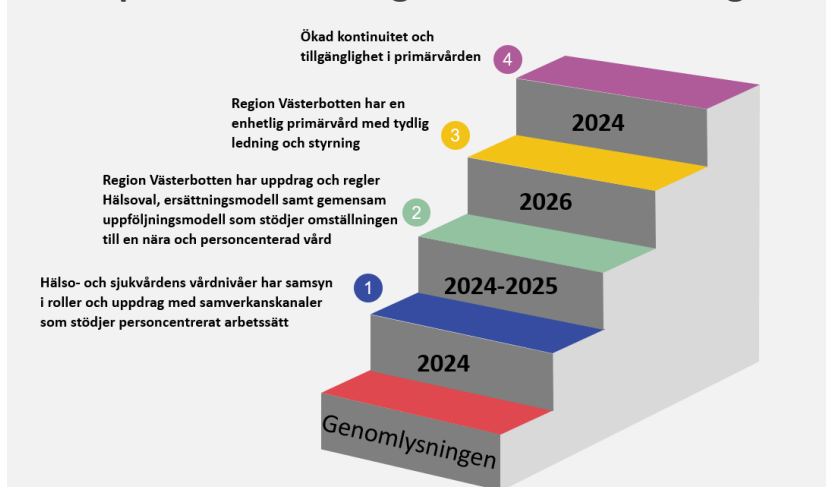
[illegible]

Ökad kontinuitet och tillgänglighet i primärvården

4

2024

Region Västerbotten har en enhetlig primärvård med tydlig ledning och styrning

3

2026

Region Västerbotten har uppdrag och regler Hälsoval, ersättningsmodell samt gemensam uppföljningsmodell som stödjer omställningen till en nära och personcenterad vård

2

2024-2025

Hälso- och sjukvårdens vårdnivåer har samsyn i roller och uppdrag med samverkanskanaler som stödjer personcentrerat arbetssätt

1

2024

Genomlysningen